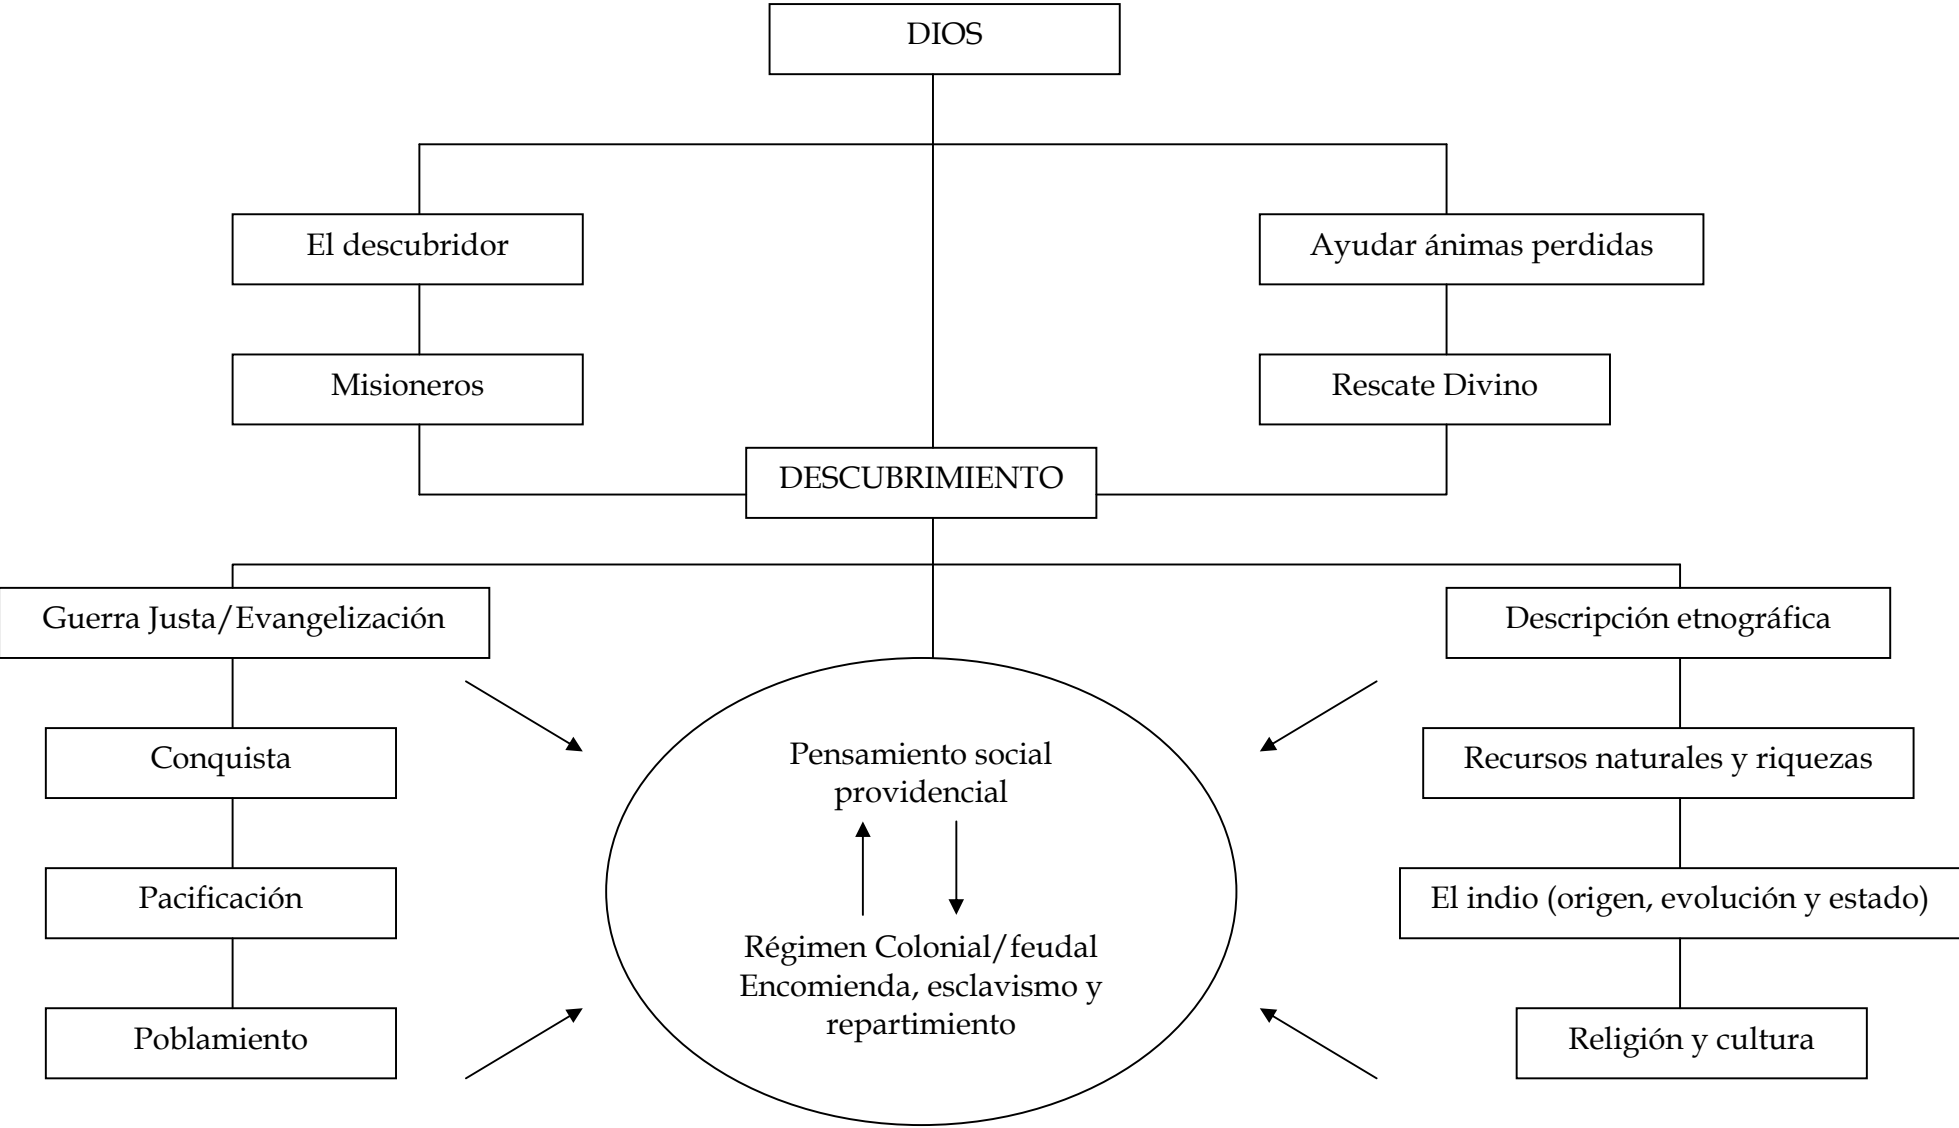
DIOS

El descubridor

Ayudar ánimas perdidas

Misioneros

Rescate Divino

DESCUBRIMIENTO

Guerra Justa/Evangelización

Descripción etnográfica

Conquista

Pacificación

Poblamiento

Pensamiento social providencial

Régimen Colonial/feudal Encomienda, esclavismo y repartimiento

Recursos naturales y riquezas

El indio (origen, evolución y estado)

Religión y cultura